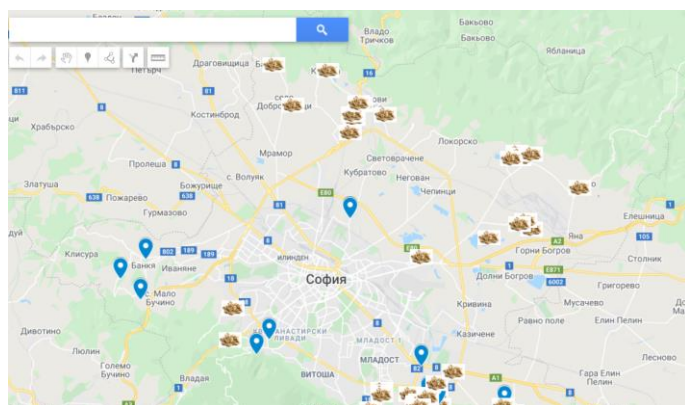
Бодлов
Бакьово
Тричков
Бакьово
Ябланица
Драговищица
Петърч
Костинброд
16
811
81
Храбърско
Мрамор
Локорско
Пролеша
Световрачене
Кубратово
Негован
Златуша
Пожарево
с. Волуяк
Божурище
Чепинци
Гурмазово
Елешница
Клисура
Банкя
Иваняне
Илинден
София
Горни Богров
Яна
Долни Богров
Столник
Мало Бучино
Григорево
Кривина
Мусачево
Дивотино
Равно поле
Елин Пелин
Казичене
Люлин
Младост
Лесново
Големо Бучино
Владая
Витоша
Гара Елин Пелин
82
105
6002
E871
A1
18
638
8
80
802
189
189
1
6
Манастирски ливади